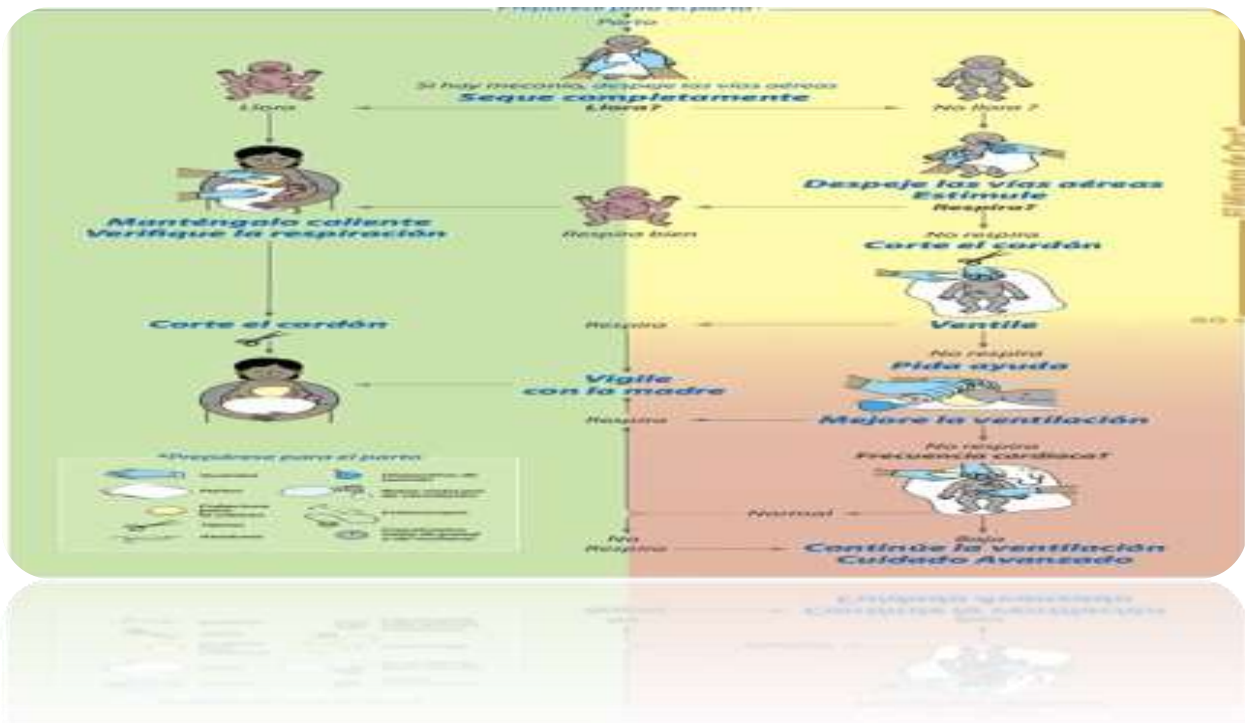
*Prepárese para el parto*
Parto
Si hay meconio, despeje las vías aéreas
Seque completamente
Llora?
Llora
No llora ?
Despeje las vías aéreas
Estimule
Respira?
Manténgalo caliente
Verifique la respiración
Respira bien
No respira
Corte el cordón
Ventile
Corte el cordón
Respira
No respira
Pida ayuda
Vigile
con la madre
Respira
Mejore la ventilación
No respira
Frecuencia cardíaca?
*Prepárese para el parto
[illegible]
Normal
Baja
No
Respira
Continúe la ventilación
Cuidado Avanzado